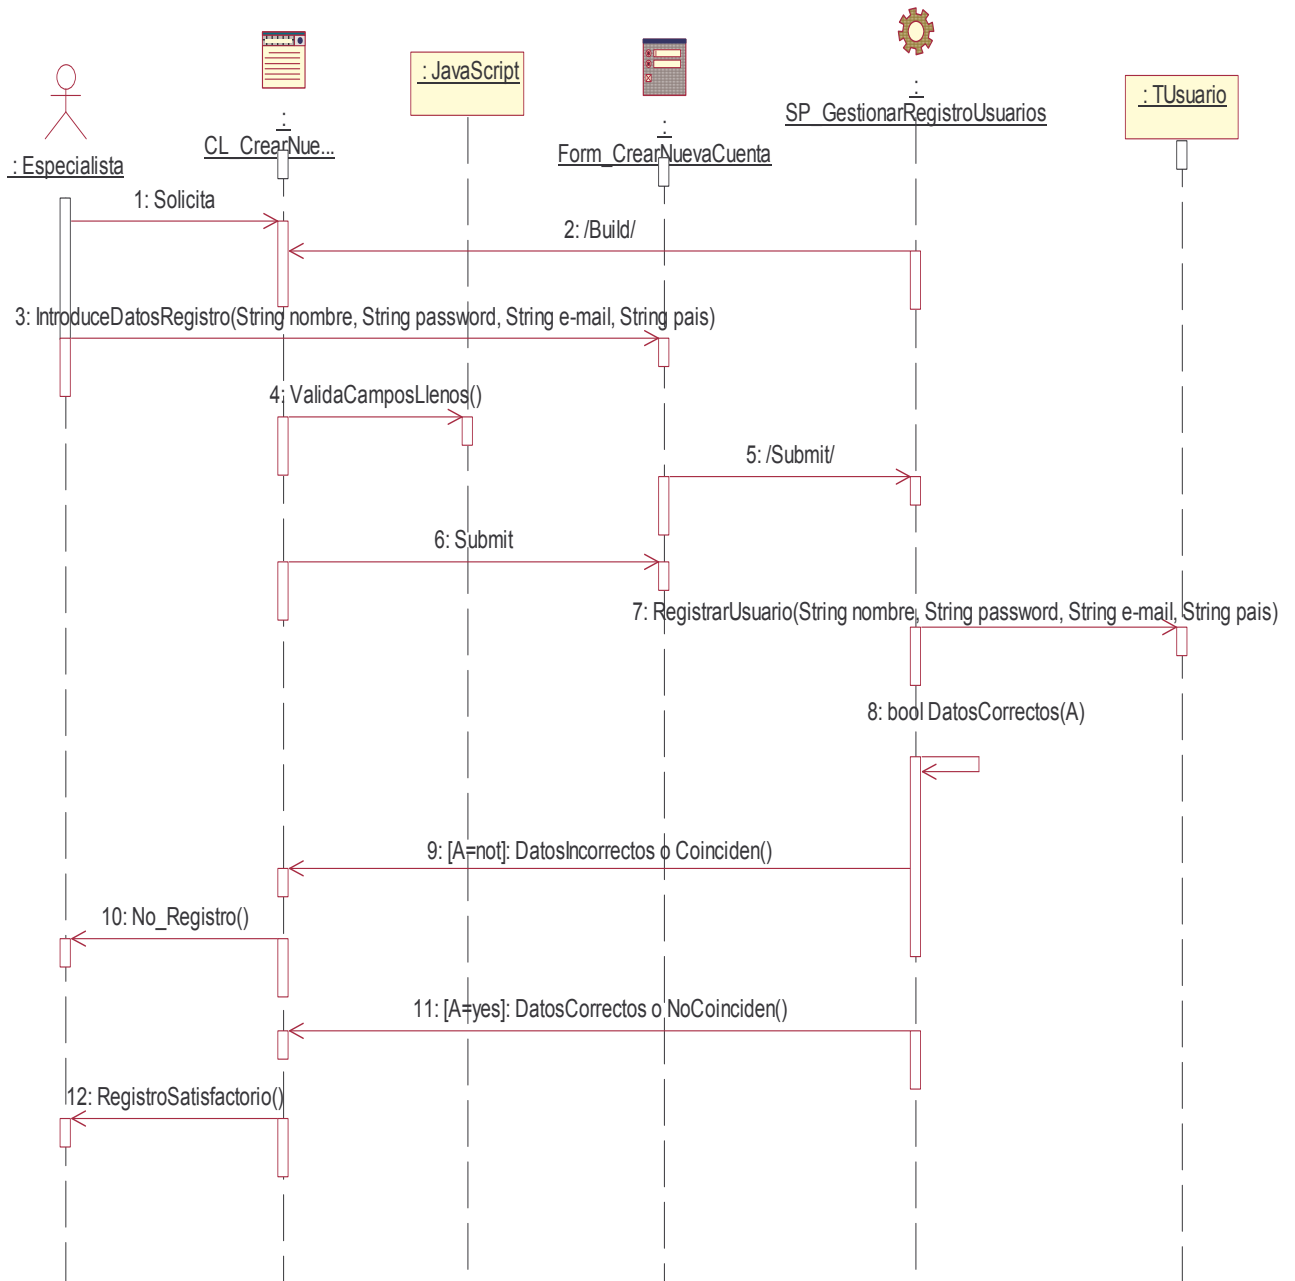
: Especialista

:
CL_CrearNue...

: JavaScript

:
Form_CrearNuevaCuenta

:
SP_GestionarRegistroUsuarios

: TUsuario

1: Solicita

2: /Build/

3: IntroduceDatosRegistro(String nombre, String password, String e-mail, String pais)

4: ValidaCamposLlenos()

5: /Submit/

6: Submit

7: RegistrarUsuario(String nombre, String password, String e-mail, String pais)

8: bool DatosCorrectos(A)

9: [A=not]: DatosIncorrectos o Coinciden()

10: No_Registro()

11: [A=yes]: DatosCorrectos o NoCoinciden()

12: RegistroSatisfactorio()